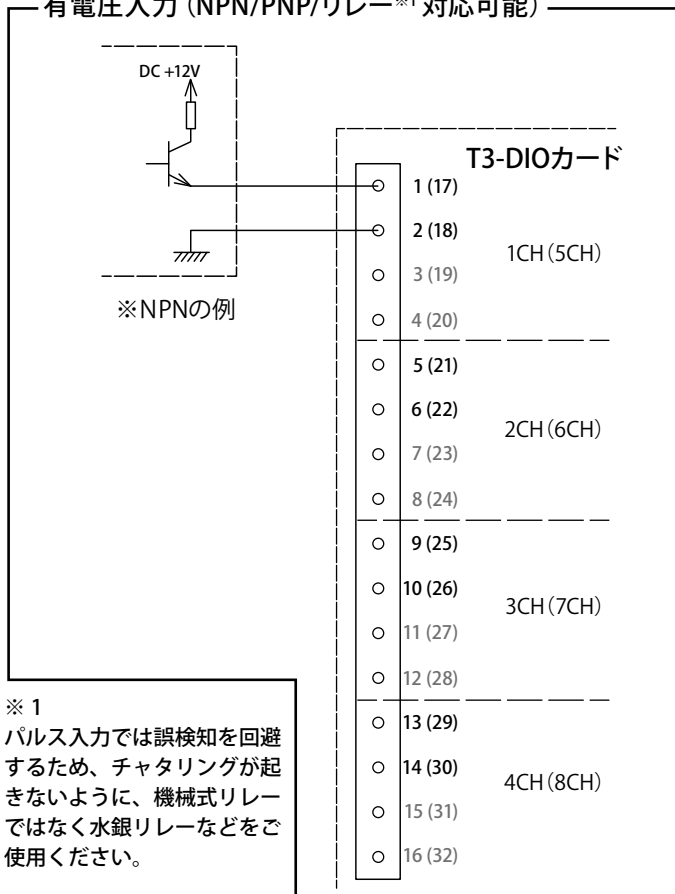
有電圧入力（NPN/PNP/リレー※1対応可能）

DC +12V

※NPNの例

T3-DIOカード

1 (17)
2 (18)
3 (19)
4 (20)
1CH（5CH）

5 (21)
6 (22)
7 (23)
8 (24)
2CH（6CH）

9 (25)
10 (26)
11 (27)
12 (28)
3CH（7CH）

13 (29)
14 (30)
15 (31)
16 (32)
4CH（8CH）

※ 1
パルス入力では誤検知を回避するため、チャタリングが起きないように、機械式リレーではなく水銀リレーなどをご使用ください。